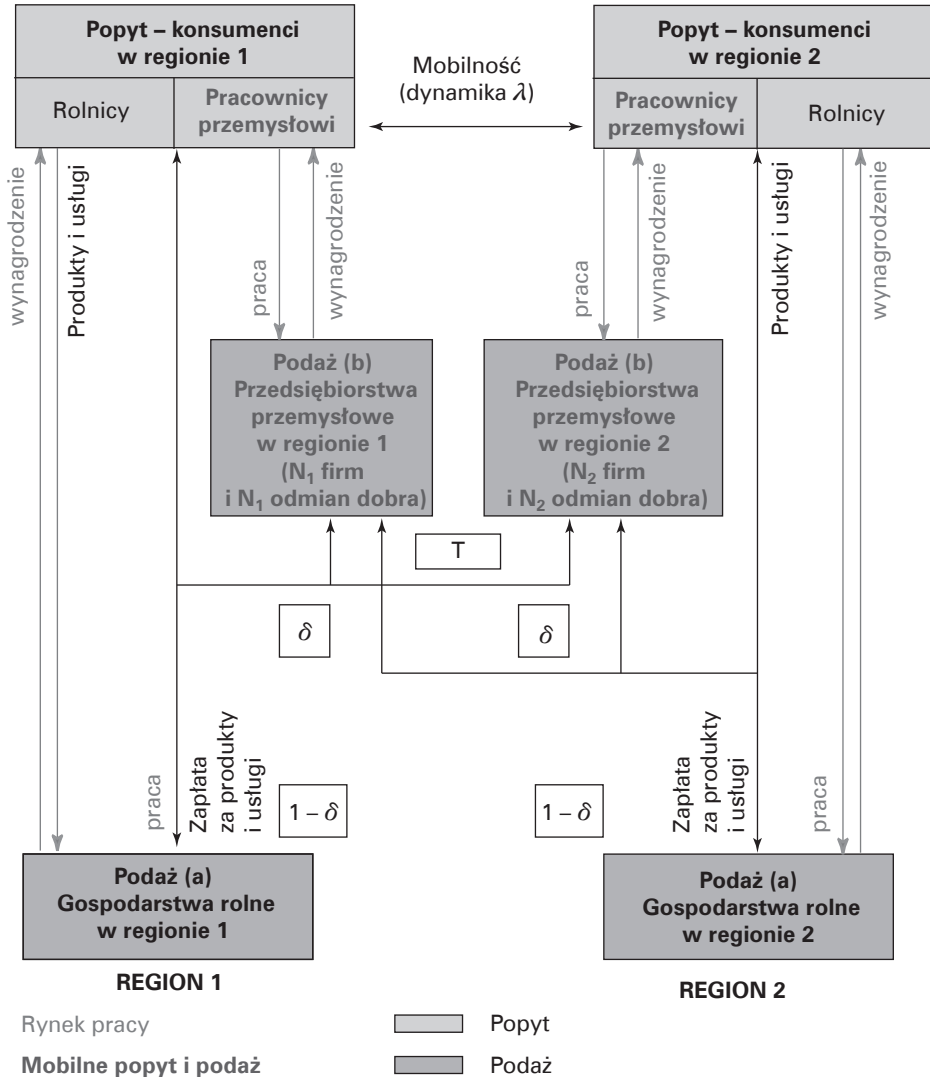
**Popyt – konsumenci w regionie 1**

Rolnicy

Pracownicy przemysłowi

Mobilność (dynamika $\lambda$)

**Popyt – konsumenci w regionie 2**

Pracownicy przemysłowi

Rolnicy

wynagrodzenie

Produkty i usługi

praca

wynagrodzenie

praca

wynagrodzenie

Produkty i usługi

wynagrodzenie

**Podaż (b) Przedsiębiorstwa przemysłowe w regionie 1 ($N_1$ firm i $N_1$ odmian dobra)**

**Podaż (b) Przedsiębiorstwa przemysłowe w regionie 2 ($N_2$ firm i $N_2$ odmian dobra)**

T

$\delta$

$\delta$

praca

Zapłata za produkty i usługi

$1 - \delta$

$1 - \delta$

Zapłata za produkty i usługi

praca

**Podaż (a) Gospodarstwa rolne w regionie 1**

**Podaż (a) Gospodarstwa rolne w regionie 2**

**REGION 1**

**REGION 2**

Rynek pracy

**Mobilne popyt i podaż**

Popyt

Podaż